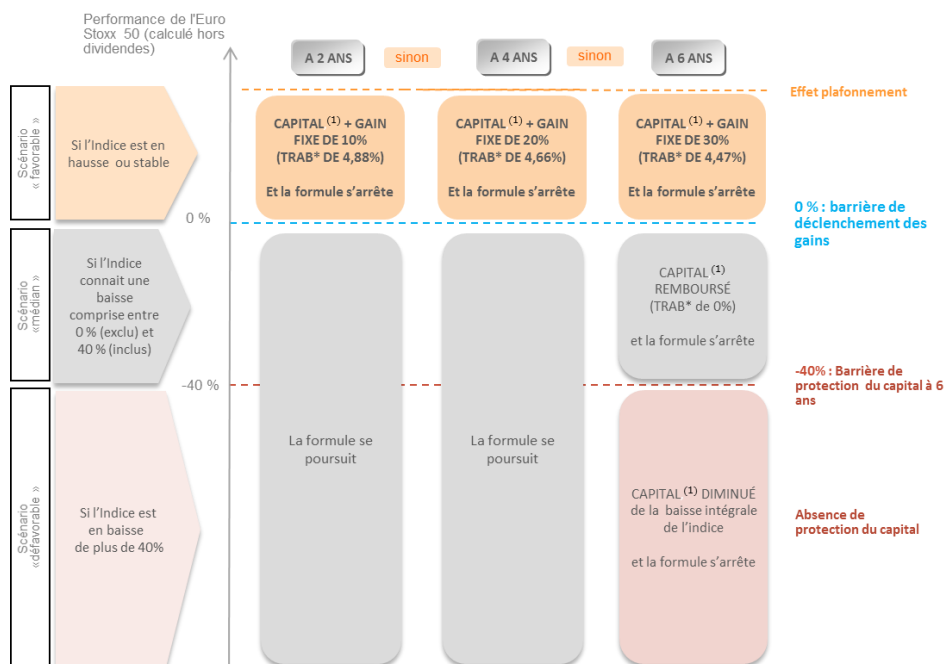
Performance de l'Euro Stoxx 50 (calculé hors dividendes)

A 2 ANS
sinon
A 4 ANS
sinon
A 6 ANS

Effet plafonnement

Scénario « favorable »

Si l'Indice est en hausse ou stable

CAPITAL $^{(1)}$ + GAIN FIXE DE 10% (TRAB* DE 4,88%)

Et la formule s'arrête

CAPITAL $^{(1)}$ + GAIN FIXE DE 20% (TRAB* DE 4,66%)

Et la formule s'arrête

CAPITAL $^{(1)}$ + GAIN FIXE DE 30% (TRAB* DE 4,47%)

Et la formule s'arrête

0 %

0 % : barrière de déclenchement des gains

Scénario «médian »

Si l'Indice connait une baisse comprise entre 0 % (exclu) et 40 % (inclus)

CAPITAL $^{(1)}$ REMBOURSÉ (TRAB* de 0%)

et la formule s'arrête

-40 %

-40% : Barrière de protection du capital à 6 ans

Scénario «défavorable »

Si l'Indice est en baisse de plus de 40%

La formule se poursuit

La formule se poursuit

CAPITAL $^{(1)}$ DIMINUÉ de la baisse intégrale de l'indice

et la formule s'arrête

Absence de protection du capital